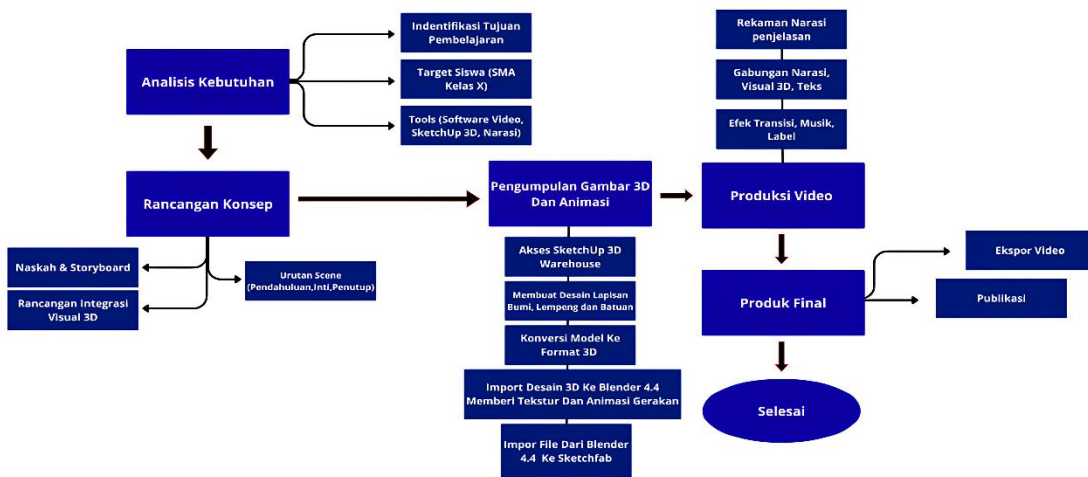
Analisis Kebutuhan

Indentifikasi Tujuan Pembelajaran

Target Siswa (SMA Kelas X)

Tools (Software Video, SketchUp 3D, Narasi)

Rancangan Konsep

Naskah & Storyboard

Rancangan Integrasi Visual 3D

Urutan Scene (Pendahuluan,Inti,Penutup)

Pengumpulan Gambar 3D Dan Animasi

Akses SketchUp 3D Warehouse

Membuat Desain Lapisan Bumi, Lempeng dan Batuan

Konversi Model Ke Format 3D

Import Desain 3D Ke Blender 4.4 Memberi Tekstur Dan Animasi Gerakan

Impor File Dari Blender 4.4 Ke Sketchfab

Rekaman Narasi penjelasan

Gabungan Narasi, Visual 3D, Teks

Efek Transisi, Musik, Label

Produksi Video

Produk Final

Ekspor Video

Publikasi

Selesai